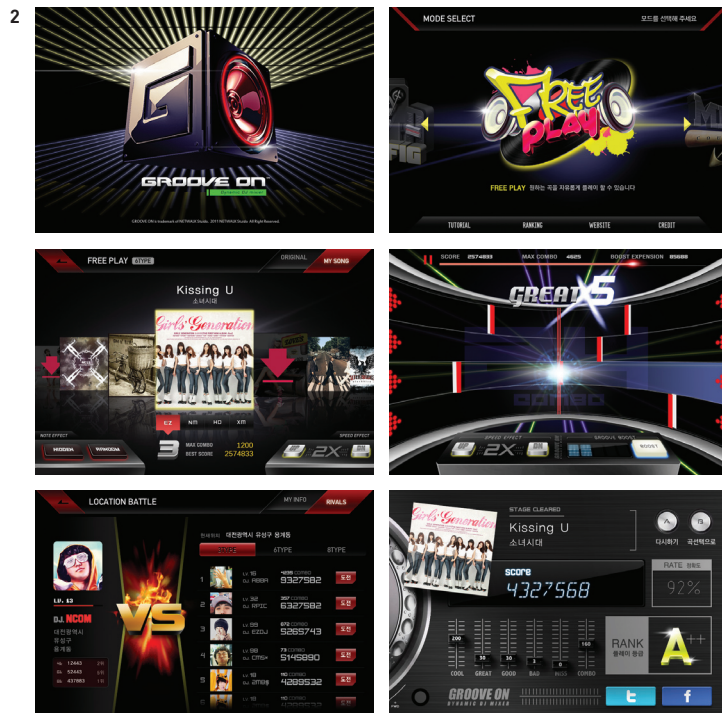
2

GROOVE ON

GROOVE ON is trademark of PENTAVISION Studio. 2011 PENTAVISION Studio. All Rights Reserved.

MODE SELECT

모드를 선택해 주세요

FREE PLAY

FREE PLAY 원하는 곡을 자유롭게 플레이 할 수 있습니다

TUTORIAL RANKING WEBSITE CREDIT

FREE PLAY 6TYPE

ORIGINAL MY SONG

Kissing U

소녀시대

Girls' Generation

EZ NM HD XM

3

MAX COMBO 1200

BEST SCORE 2574833

NOTE EFFECT

SPEED EFFECT

2X

SCORE 2574833 MAX COMBO 4625 BOOST EXPENSION 85688

GREAT 5

2X

LOCATION BATTLE

MY INFO RIVALS

대전광역시 유성구 용계동

6TYPE 8TYPE

LV. 13

DJ. NCOM

대전광역시 유성구 용계동

VS

1 LV. 16 DJ. ABBA 9327582 도전

2 LV. 32 DJ. APIC 6327582 도전

3 LV. 99 DJ. EZDJ 5265743 도전

4 LV. 98 DJ. CMSK 5145890 도전

5 LV. 16 DJ. 2MOB 4289532 도전

STAGE CLEARED

Kissing U

소녀시대

다시하기 곡선택으로

SCORE

4327568

RATE

92%

200 56 36 3 0 160

COOL GREAT GOOD BAD MISS COMBO

RANK

A++

GROOVE ON

DYNAMIC DJ MIXER